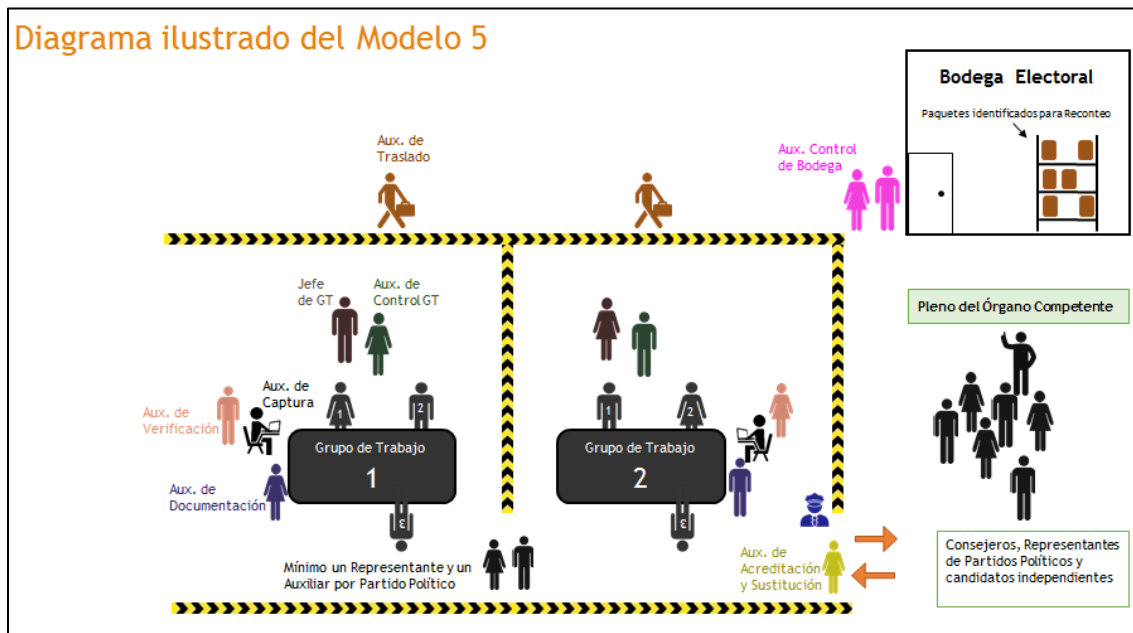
Diagrama ilustrado del Modelo 5

Bodega Electoral

Paquetes identificados para Reconteo

Aux. de Traslado

Aux. Control de Bodega

Jefe de GT

Aux. de Control GT

Pleno del Órgano Competente

Aux. de Captura

Aux. de Verificación

1

2

Grupo de Trabajo

1

1

2

Grupo de Trabajo

2

Aux. de Documentación

3

3

Mínimo un Representante y un Auxiliar por Partido Político

Aux. de Acreditación y Sustitución

Consejeros, Representantes de Partidos Políticos y candidatos independientes